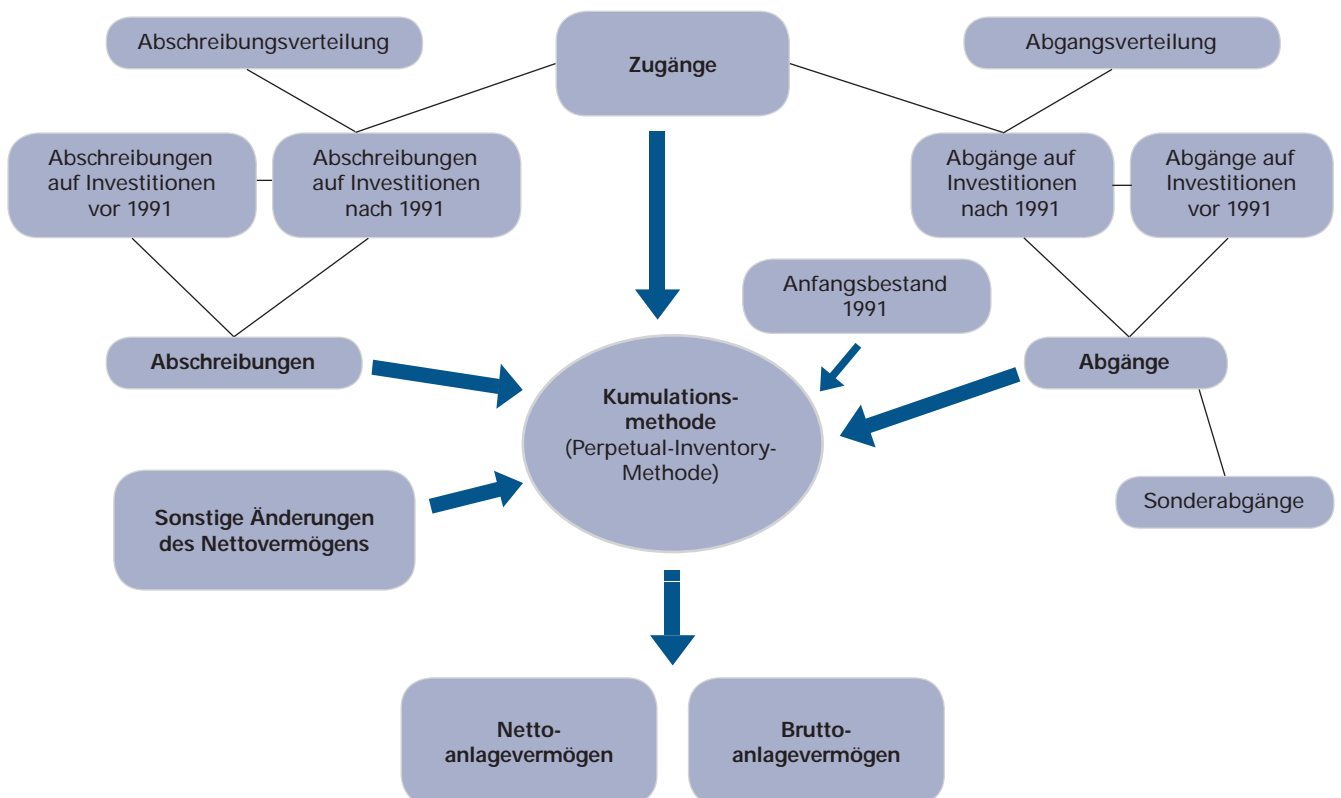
Abschreibungsverteilung

Zugänge

Abgangsverteilung

Abschreibungen auf Investitionen vor 1991

Abschreibungen auf Investitionen nach 1991

Abgänge auf Investitionen nach 1991

Abgänge auf Investitionen vor 1991

Anfangsbestand 1991

Abschreibungen

Kumulationsmethode (Perpetual-Inventory-Methode)

Abgänge

Sonstige Änderungen des Nettovermögens

Sonderabgänge

Nettoanlagevermögen

Bruttoanlagevermögen